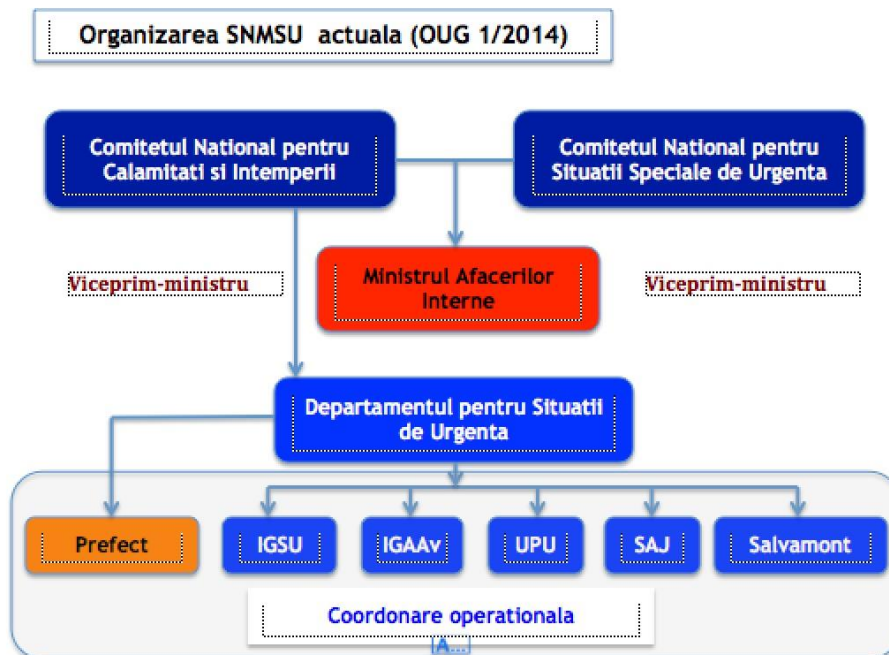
Organizarea SNMSU actuala (OUG 1/2014)

Comitetul National pentru Calamitati si Intemperii

Comitetul National pentru Situatii Speciale de Urgenta

Viceprim-ministru

Ministrul Afacerilor Interne

Viceprim-ministru

Departamentul pentru Situatii de Urgenta

Prefect

IGSU

IGAAv

UPU

SAJ

Salvamont

Coordonare operationala

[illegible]